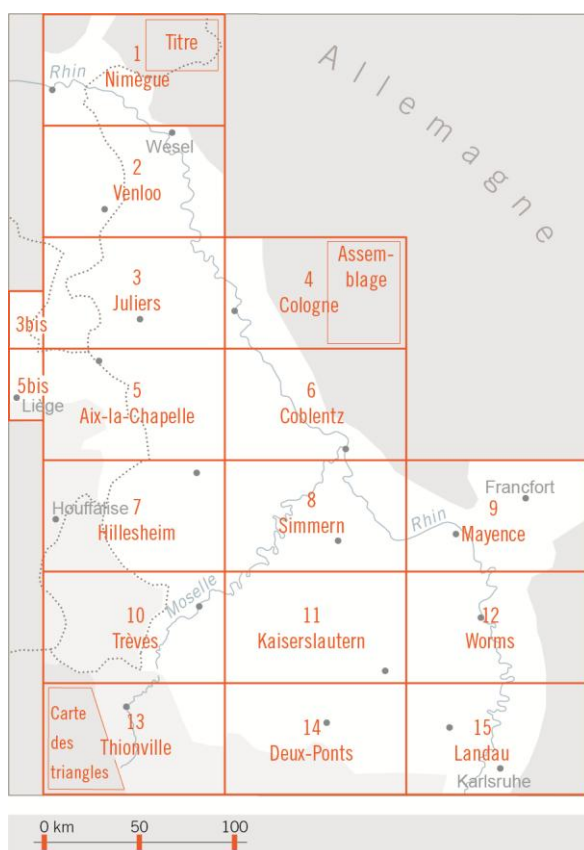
Allemagne

1
Titre
Nimègue
Rhin

2
Wesel
Venloo

3
Juliers

4
Cologne
Assemblage

3bis

5bis
Liège

5
Aix-la-Chapelle

6
Coblentz

7
Houffalise
Hillesheim

8
Simmern

9
Francfort
Rhin
Mayence

10
Moselle
Trèves

11
Kaiserslautern

12
Worms

13
Carte des triangles
Thionville

14
Deux-Ponts

15
Landau
Karlsruhe

0 km
50
100